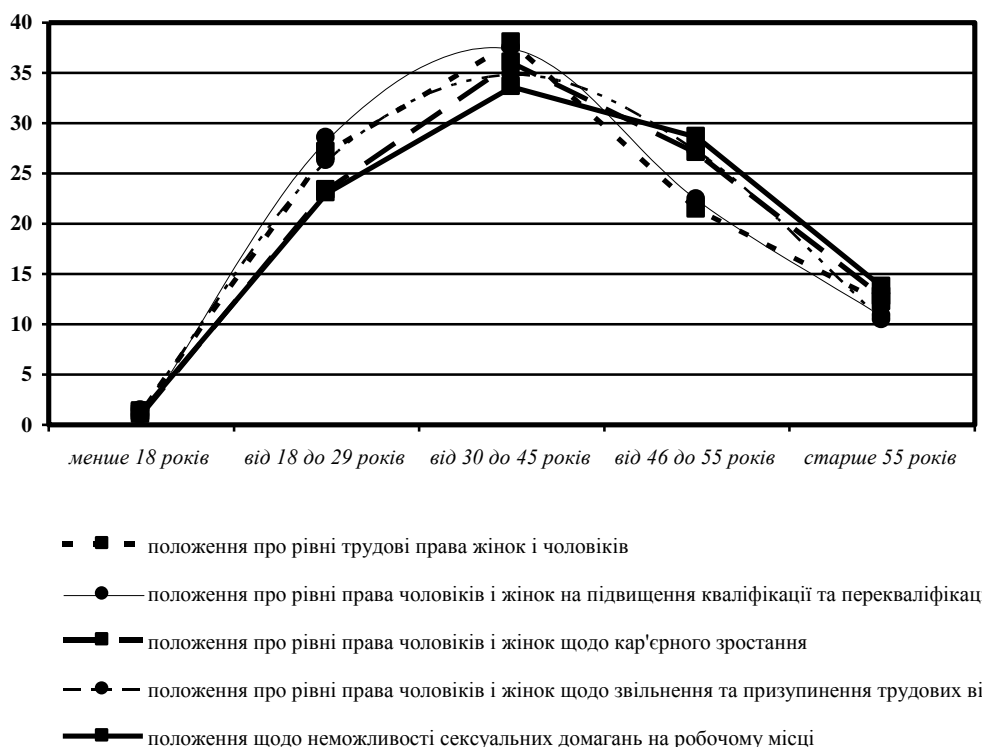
40
35
30
25
20
15
10
5
0

менше 18 років
від 18 до 29 років
від 30 до 45 років
від 46 до 55 років
старше 55 років

положення про рівні трудові права жінок і чоловіків

положення про рівні права чоловіків і жінок на підвищення кваліфікації та перекваліфікац

положення про рівні права чоловіків і жінок щодо кар'єрного зростання

положення про рівні права чоловіків і жінок щодо звільнення та призупинення трудових ві

положення щодо неможливості сексуальних домагань на робочому місці